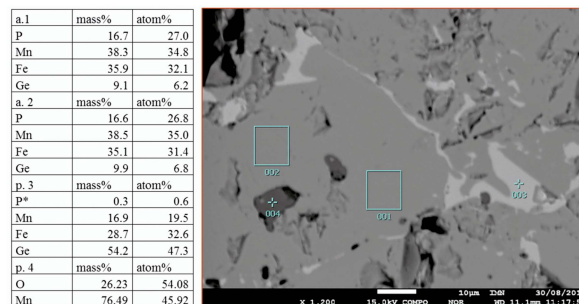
| a.1 | mass% | atom% |
|---|---|---|
| P | 16.7 | 27.0 |
| Mn | 38.3 | 34.8 |
| Fe | 35.9 | 32.1 |
| Ge | 9.1 | 6.2 |
| a. 2 | mass% | atom% |
| P | 16.6 | 26.8 |
| Mn | 38.5 | 35.0 |
| Fe | 35.1 | 31.4 |
| Ge | 9.9 | 6.8 |
| p. 3 | mass% | atom% |
| P* | 0.3 | 0.6 |
| Mn | 16.9 | 19.5 |
| Fe | 28.7 | 32.6 |
| Ge | 54.2 | 47.3 |
| p. 4 | mass% | atom% |
| O | 26.23 | 54.08 |
| Mn | 76.49 | 45.92 |

002

004

001

003

X 1,200 15.0kV COMPO NOR 10µm IDN WD 11.1mm 11:17 30/08/20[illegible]